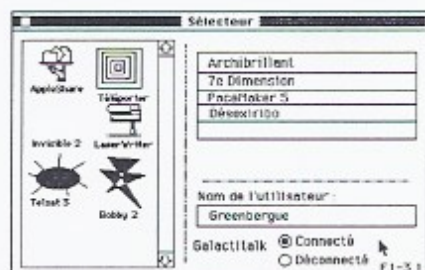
Sélecteur

AppleShare
Téléporter
Invicible 2
LaserWriter
Telast 3
Bobby 2

Archibrillant
7e Dimension
PaceMaker 5
Déesxiribo

Nom de l'utilisateur :
Greenbergue

Galactitalk
Connecté
Déconnecté

F1-3.1